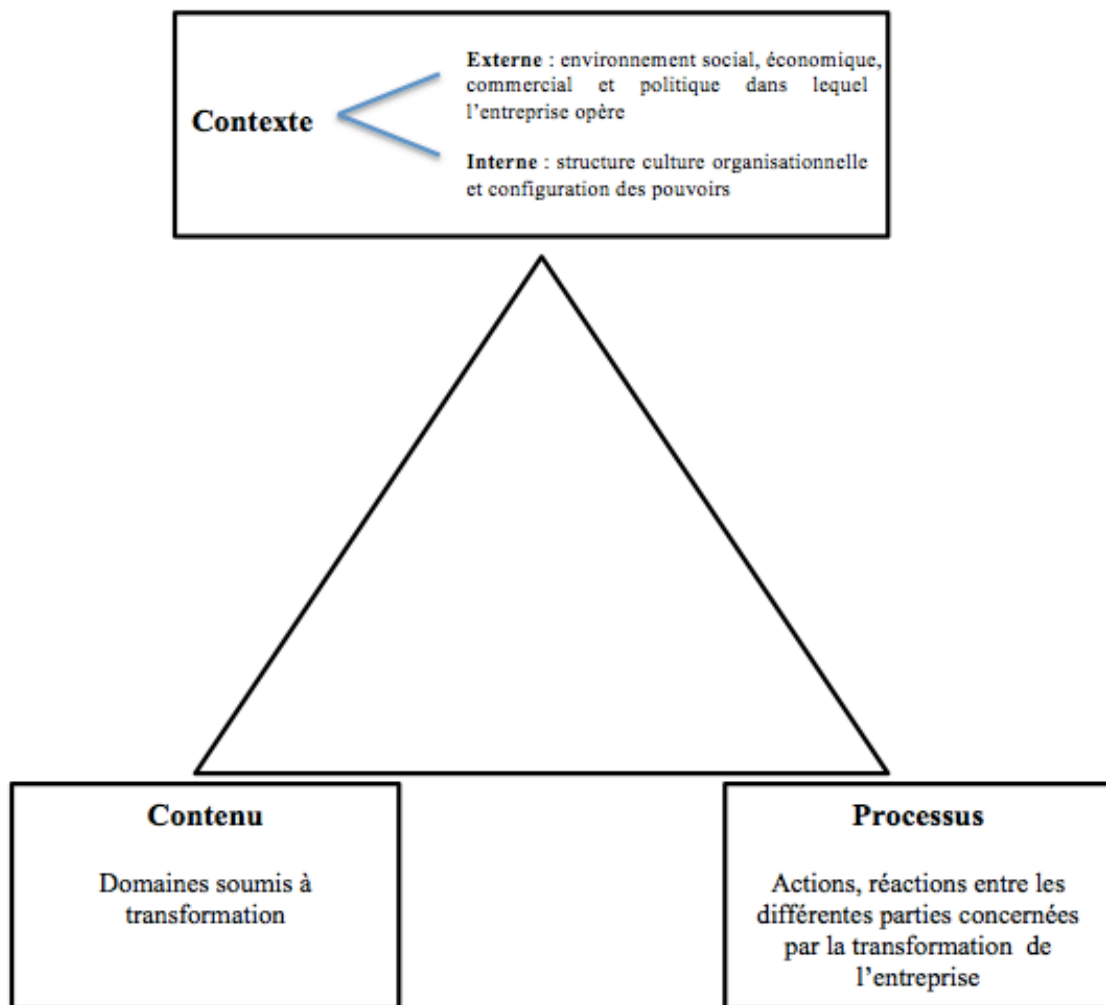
Contexte

Externe : environnement social, économique, commercial et politique dans lequel l'entreprise opère

Interne : structure culture organisationnelle et configuration des pouvoirs

Contenu

Domaines soumis à transformation

Processus

Actions, réactions entre les différentes parties concernées par la transformation de l'entreprise